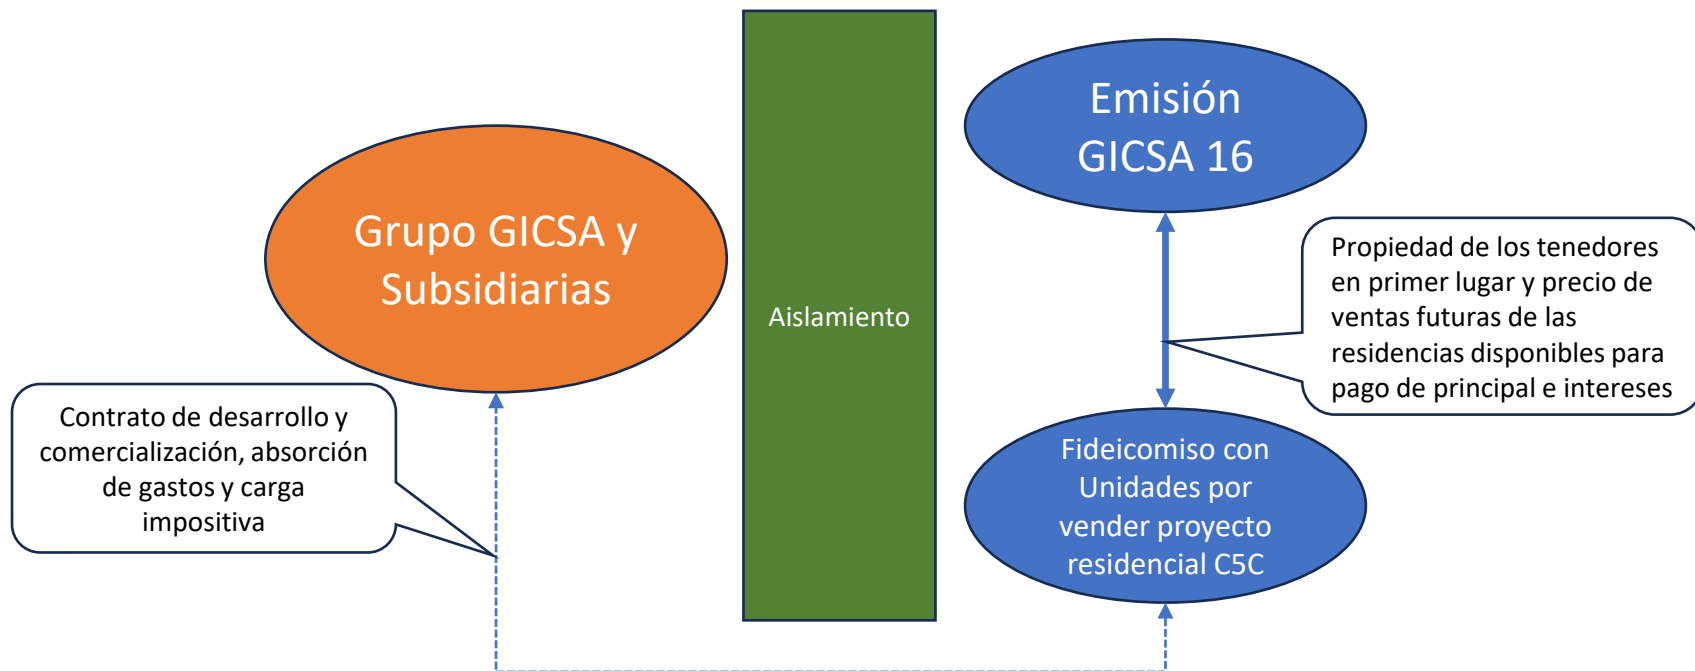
Emisión GICSA 16

Grupo GICSA y Subsidiarias

Aislamiento

Propiedad de los tenedores en primer lugar y precio de ventas futuras de las residencias disponibles para pago de principal e intereses

Contrato de desarrollo y comercialización, absorción de gastos y carga impositiva

Fideicomiso con Unidades por vender proyecto residencial C5C